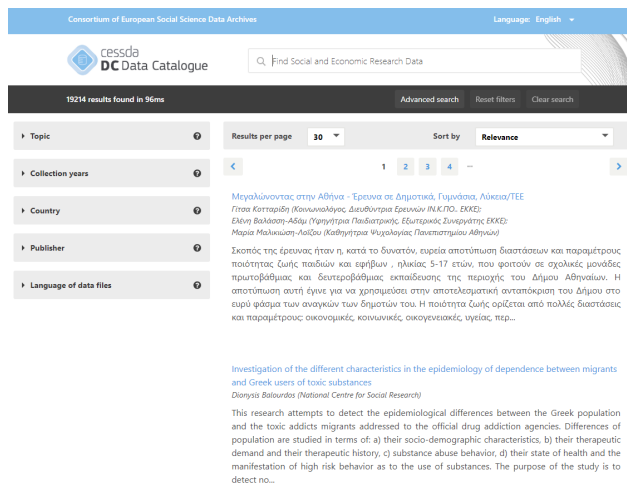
Consortium of European Social Science Data Archives

Language: English

cessda DC Data Catalogue

Find Social and Economic Research Data

19214 results found in 96ms

Advanced search

Reset filters

Clear search

Topic

Collection years

Country

Publisher

Language of data files

Results per page 30

Sort by Relevance

1 2 3 4 ...

Μεγαλώνοντας στην Αθήνα - Έρευνα σε Δημοτικά, Γυμνάσια, Λύκεια/ΤΕΕ

Γίτσα Κοτταρίδη (Κοινωνιολόγος, Διευθύντρια Ερευνών ΙΝ.Κ.ΠΟ. ΕΚΚΕ); Ελένη Βαλάσση-Αδάμ (Υφηγήτρια Παιδιατρικής, Εξωτερικός Συνεργάτης ΕΚΚΕ); Μαρία Μαλικιώση-Λοΐζου (Καθηγήτρια Ψυχολογίας Πανεπιστημίου Αθηνών)

Σκοπός της έρευνας ήταν η, κατά το δυνατόν, ευρεία αποτύπωση διαστάσεων και παραμέτρους ποιότητας ζωής παιδιών και εφήβων , ηλικίας 5-17 ετών, που φοιτούν σε σχολικές μονάδες πρωτοβάθμιας και δευτεροβάθμιας εκπαίδευσης της περιοχής του Δήμου Αθηναίων. Η αποτύπωση αυτή έγινε για να χρησιμεύσει στην αποτελεσματική ανταπόκριση του Δήμου στο ευρύ φάσμα των αναγκών των δημοτών του. Η ποιότητα ζωής ορίζεται από πολλές διαστάσεις και παραμέτρους: οικονομικές, κοινωνικές, οικογενειακές, υγείας, περ...

Investigation of the different characteristics in the epidemiology of dependence between migrants and Greek users of toxic substances

Dionysis Balourdos (National Centre for Social Research)

This research attempts to detect the epidemiological differences between the Greek population and the toxic addicts migrants addressed to the official drug addiction agencies. Differences of population are studied in terms of: a) their socio-demographic characteristics, b) their therapeutic demand and their therapeutic history, c) substance abuse behavior, d) their state of health and the manifestation of high risk behavior as to the use of substances. The purpose of the study is to detect no...